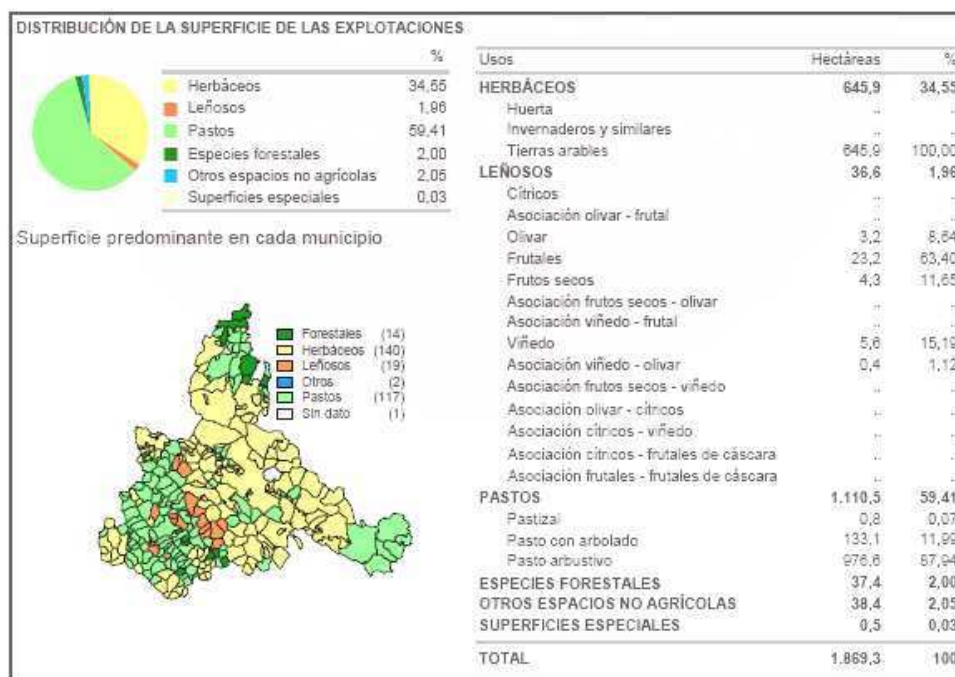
DISTRIBUCIÓN DE LA SUPERFICIE DE LAS EXPLOTACIONES

| | % |
|---|---|
| Herbáceos | 34,55 |
| Leñosos | 1,96 |
| Pastos | 59,41 |
| Especies forestales | 2,00 |
| Otros espacios no agrícolas | 2,05 |
| Superficies especiales | 0,03 |

Superficie predominante en cada municipio

Forestales (14)
Herbáceos (140)
Leñosos (19)
Otros (2)
Pastos (117)
Sin dato (1)

| Usos | Hectáreas | % |
|---|---|---|
| HERBÁCEOS | 645,9 | 34,55 |
| Huerta | .. | .. |
| Invernaderos y similares | .. | .. |
| Tierras arables | 645,9 | 100,00 |
| LEÑOSOS | 36,6 | 1,96 |
| Cítricos | .. | .. |
| Asociación olivar - frutal | .. | .. |
| Olivar | 3,2 | 8,64 |
| Frutales | 23,2 | 63,40 |
| Frutos secos | 4,3 | 11,65 |
| Asociación frutos secos - olivar | .. | .. |
| Asociación viñedo - frutal | .. | .. |
| Viñedo | 5,6 | 15,19 |
| Asociación viñedo - olivar | 0,4 | 1,12 |
| Asociación frutos secos - viñedo | .. | .. |
| Asociación olivar - cítricos | .. | .. |
| Asociación cítricos - viñedo | .. | .. |
| Asociación cítricos - frutales de cáscara | .. | .. |
| Asociación frutales - frutales de cáscara | .. | .. |
| PASTOS | 1.110,5 | 59,41 |
| Pastizal | 0,8 | 0,07 |
| Pasto con arbolado | 133,1 | 11,99 |
| Pasto arbustivo | 976,6 | 87,94 |
| ESPECIES FORESTALES | 37,4 | 2,00 |
| OTROS ESPACIOS NO AGRÍCOLAS | 38,4 | 2,05 |
| SUPERFICIES ESPECIALES | 0,5 | 0,03 |
| TOTAL | 1.869,3 | 100 |